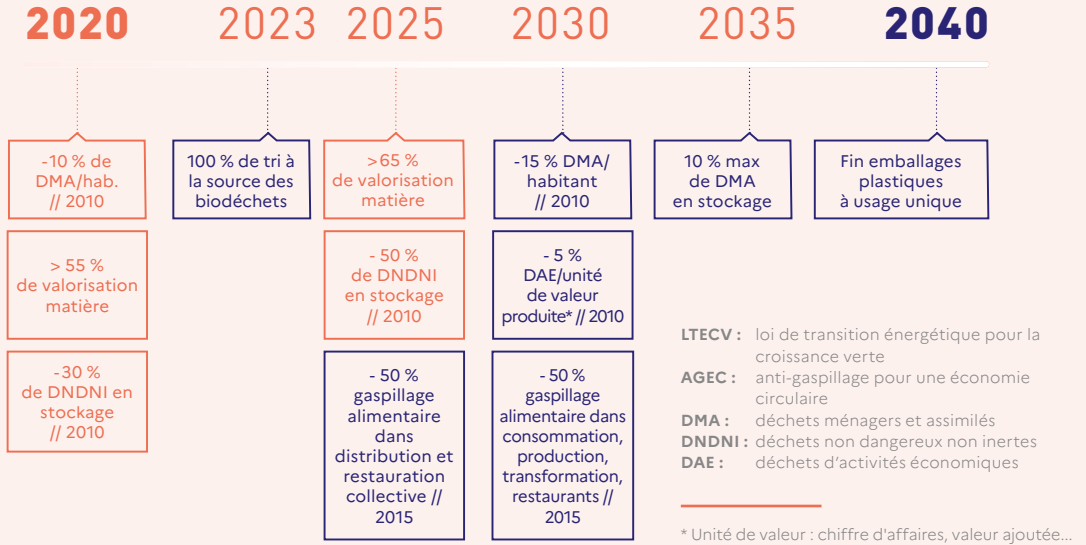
2020 2023 2025 2030 2035 2040

-10 % de DMA/hab. // 2010

> 55 % de valorisation matière

-30 % de DNDNI en stockage // 2010

100 % de tri à la source des biodéchets

>65 % de valorisation matière

- 50 % de DNDNI en stockage // 2010

- 50 % gaspillage alimentaire dans distribution et restauration collective // 2015

-15 % DMA/ habitant // 2010

- 5 % DAE/unité de valeur produite* // 2010

- 50 % gaspillage alimentaire dans consommation, production, transformation, restaurants // 2015

10 % max de DMA en stockage

Fin emballages plastiques à usage unique

LTECV : loi de transition énergétique pour la croissance verte
AGEC : anti-gaspillage pour une économie circulaire
DMA : déchets ménagers et assimilés
DNDNI : déchets non dangereux non inertes
DAE : déchets d’activités économiques

* Unité de valeur : chiffre d'affaires, valeur ajoutée...